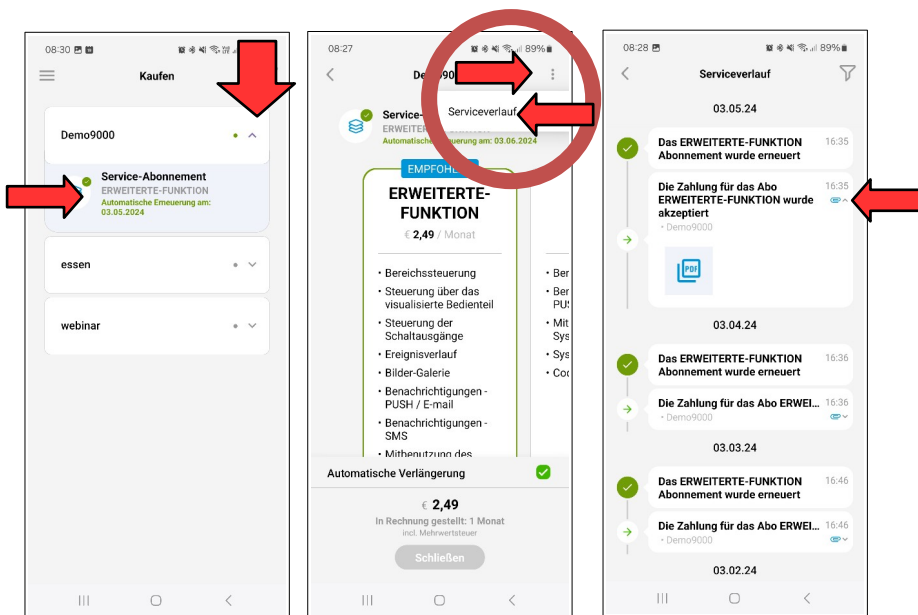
08:30

Kaufen

Demo9000

Service-Abonnement
ERWEITERTE-FUNKTION
Automatische Erneuerung am: 03.05.2024

essen

webinar

08:27 89%

Demo900

Serviceverlauf

Service-
ERWEITER
Automatische Er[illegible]erung am: 03.05.2024

EMPFOHL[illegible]

ERWEITERTE-FUNKTION

€ 2,49 / Monat

• Bereichssteuerung
• Steuerung über das visualisierte Bedienteil
• Steuerung der Schaltausgänge
• Ereignisverlauf
• Bilder-Galerie
• Benachrichtigungen - PUSH / E-mail
• Benachrichtigungen - SMS
• Mitbenutzung des

• Ber
• Ber PUS
• Mit Sys
• Sys
• Coo

Automatische Verlängerung

€ 2,49
In Rechnung gestellt: 1 Monat
incl. Mehrwertsteuer

Schließen

08:28 89%

Serviceverlauf

03.05.24

Das ERWEITERTE-FUNKTION Abonnement wurde erneuert 16:35

Die Zahlung für das Abo ERWEITERTE-FUNKTION wurde akzeptiert 16:35
• Demo9000

PDF

03.04.24

Das ERWEITERTE-FUNKTION Abonnement wurde erneuert 16:36

Die Zahlung für das Abo ERWEI... 16:36
• Demo9000

03.03.24

Das ERWEITERTE-FUNKTION Abonnement wurde erneuert 16:46

Die Zahlung für das Abo ERWEI... 16:46
• Demo9000

03.02.24